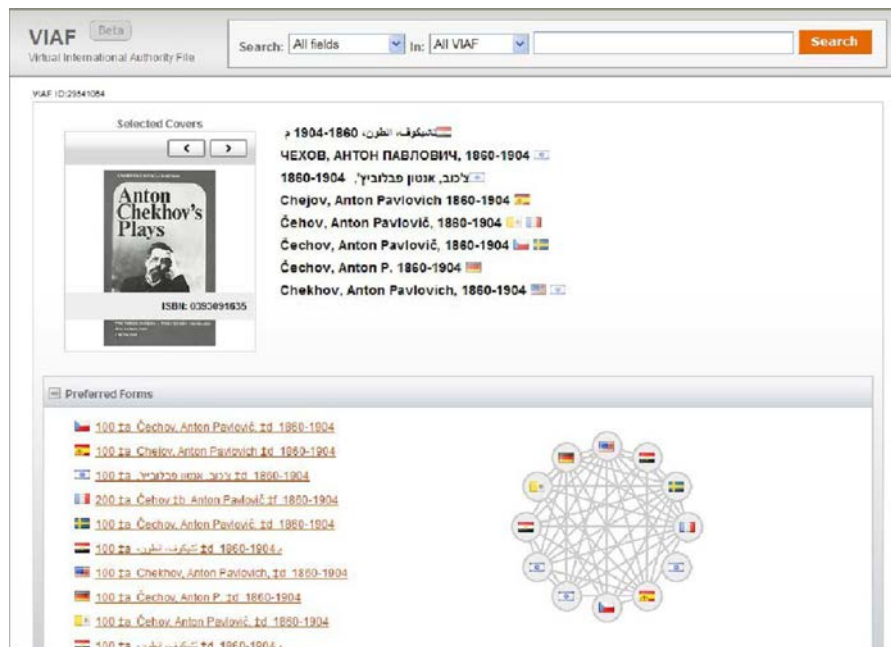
VIAF Beta
Virtual International Authority File

Search: All fields In: All VIAF Search

VIAF ID:29541054

Selected Covers

Anton Chekhov's Plays

ISBN: 0393091635

تشيكوف، انطون، 1860-1904 م
ЧЕХОВ, АНТОН ПАВЛОВИЧ, 1860-1904
צ'כוב, אנטון פבלוביץ', 1860-1904
Chejov, Anton Pavlovich 1860-1904
Čehov, Anton Pavlovič, 1860-1904
Čechov, Anton Pavlovič, 1860-1904
Čechov, Anton P. 1860-1904
Chekhov, Anton Pavlovich, 1860-1904

Preferred Forms

100 ‡a Čechov, Anton Pavlovič ‡d 1860-1904
100 ‡a Chejov, Anton Pavlovich ‡d 1860-1904
100 ‡a צ'כוב, אנטון פבלוביץ' ‡d 1860-1904
200 ‡a Čehov ‡b Anton Pavlovič ‡f 1860-1904
100 ‡a Čechov, Anton Pavlovič ‡d 1860-1904
100 ‡a تشيكوف، انطون ‡d 1860-1904 م
100 ‡a Chekhov, Anton Pavlovich, ‡d 1860-1904
100 ‡a Čechov, Anton P. ‡d 1860-1904
100 ‡a Čehov, Anton Pavlovič, ‡d 1860-1904
100 ‡a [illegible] ‡d 1860-1904